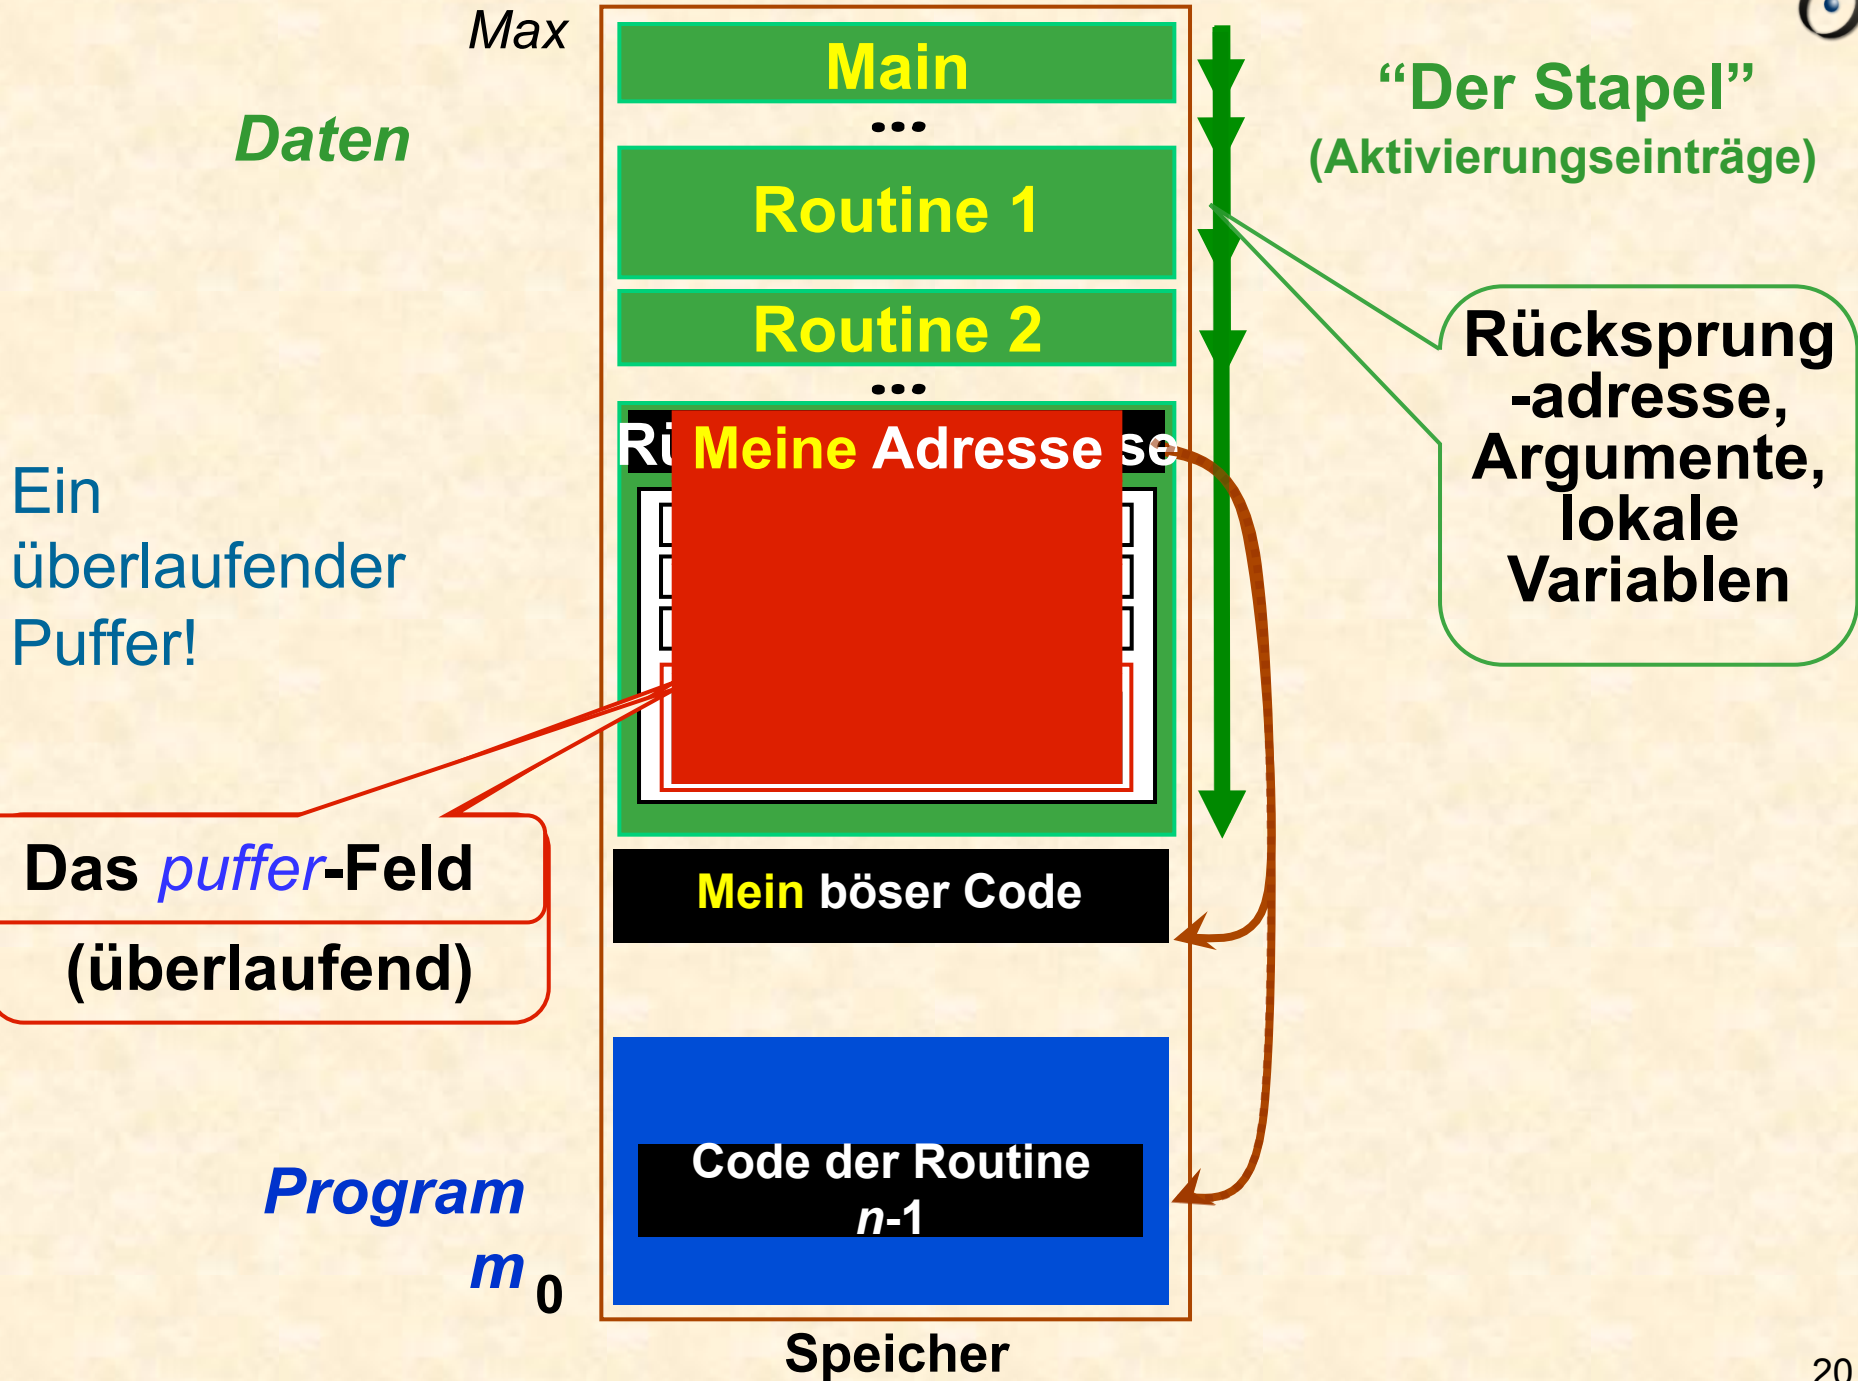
Max

Daten

Main

...

Routine 1

Routine 2

...

Rü Meine Adresse se

"Der Stapel"
(Aktivierungseinträge)

Rücksprung -adresse, Argumente, lokale Variablen

Ein überlaufender Puffer!

Das puffer-Feld (überlaufend)

Mein böser Code

Code der Routine $n$-1

Program
m

0

Speicher

20